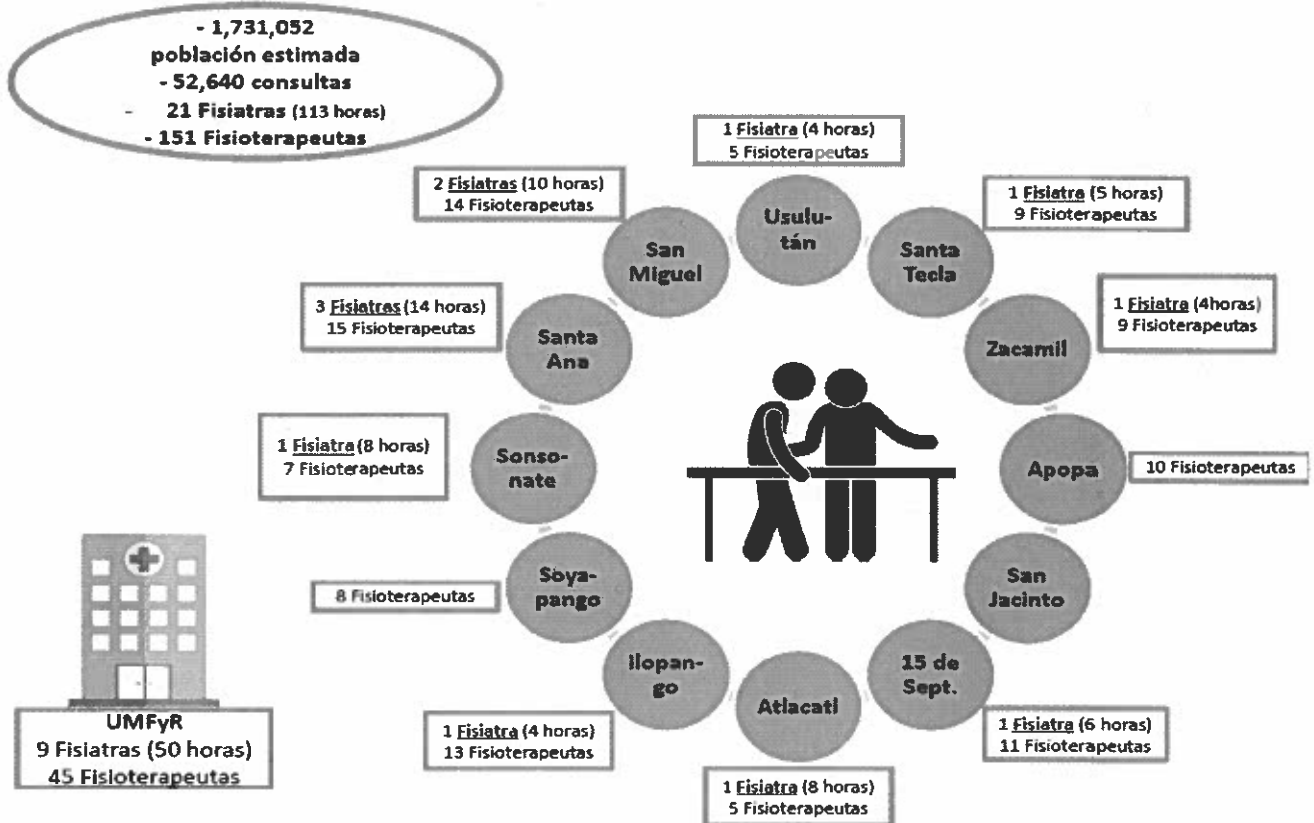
- 1,731,052
población estimada
- 52,640 consultas
- 21 Fisiatras (113 horas)
- 151 Fisioterapeutas

1 Fisiatra (4 horas)
5 Fisioterapeutas

Usulután

2 Fisiatras (10 horas)
14 Fisioterapeutas

San Miguel

1 Fisiatra (5 horas)
9 Fisioterapeutas

Santa Tecla

3 Fisiatras (14 horas)
15 Fisioterapeutas

Santa Ana

1 Fisiatra (4horas)
9 Fisioterapeutas

Zacamil

1 Fisiatra (8 horas)
7 Fisioterapeutas

Sonsonate

Apopa

10 Fisioterapeutas

8 Fisioterapeutas

Soyapango

San Jacinto

Ilopango

15 de Sept.

Atlacatl

UMFyR
9 Fisiatras (50 horas)
45 Fisioterapeutas

1 Fisiatra (4 horas)
13 Fisioterapeutas

1 Fisiatra (6 horas)
11 Fisioterapeutas

1 Fisiatra (8 horas)
5 Fisioterapeutas